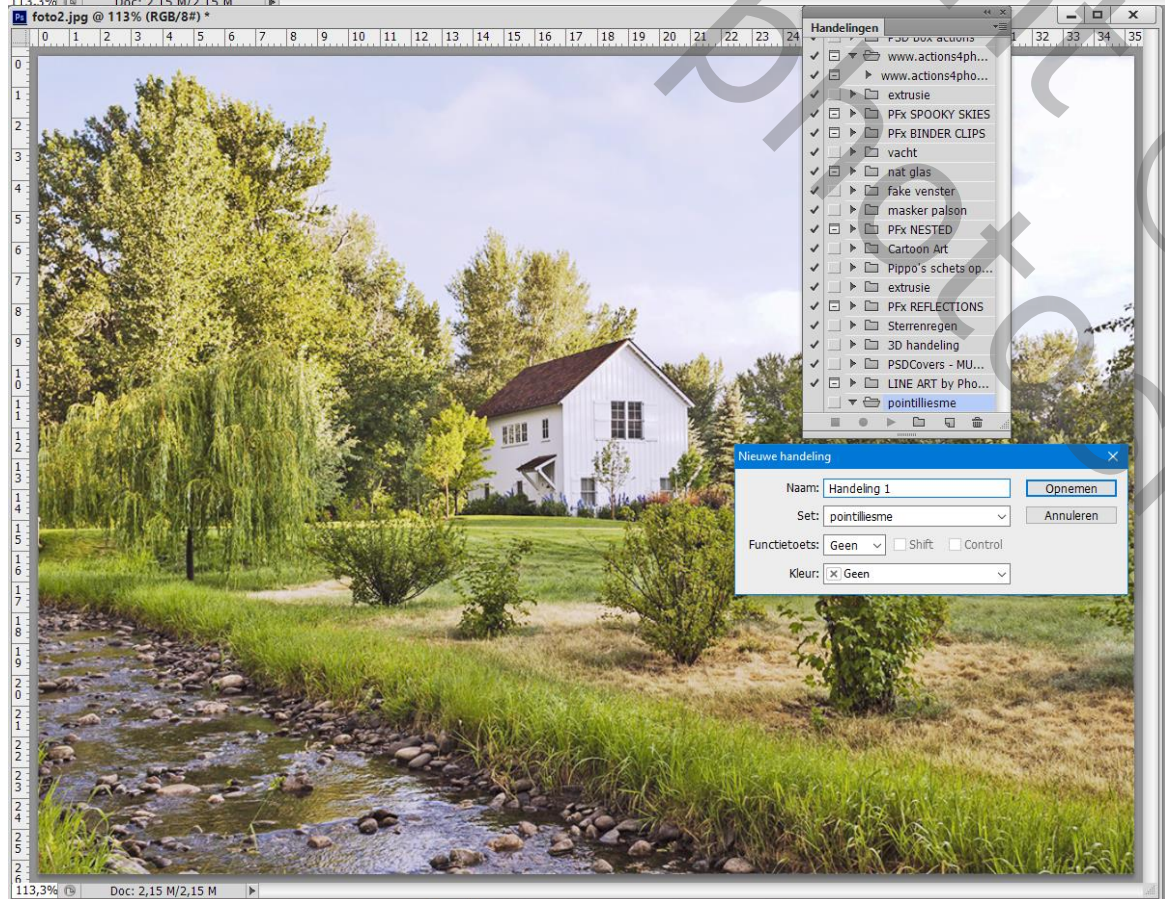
foto2.jpg @ 113% (RGB/8#) *

0 1 2 3 4 5 6 7 8 9 10 11 12 13 14 15 16 17 18 19 20 21 22 23 24 31 32 33 34 35

Handelingen
PSD box actions
www.actions4ph...
www.actions4pho...
extrusie
PFx SPOOKY SKIES
PFx BINDER CLIPS
vacht
nat glas
fake venster
masker palson
PFx NESTED
Cartoon Art
Pippo's schets op...
extrusie
PFx REFLECTIONS
Sterrenregen
3D handeling
PSDCovers - MU...
LINE ART by Pho...
pointilliesme

Nieuwe handeling
Naam: Handeling 1
Opnemen
Set: pointilliesme
Annuleren
Functietoets: Geen Shift Control
Kleur: Geen

113,3% Doc: 2,15 M/2,15 M